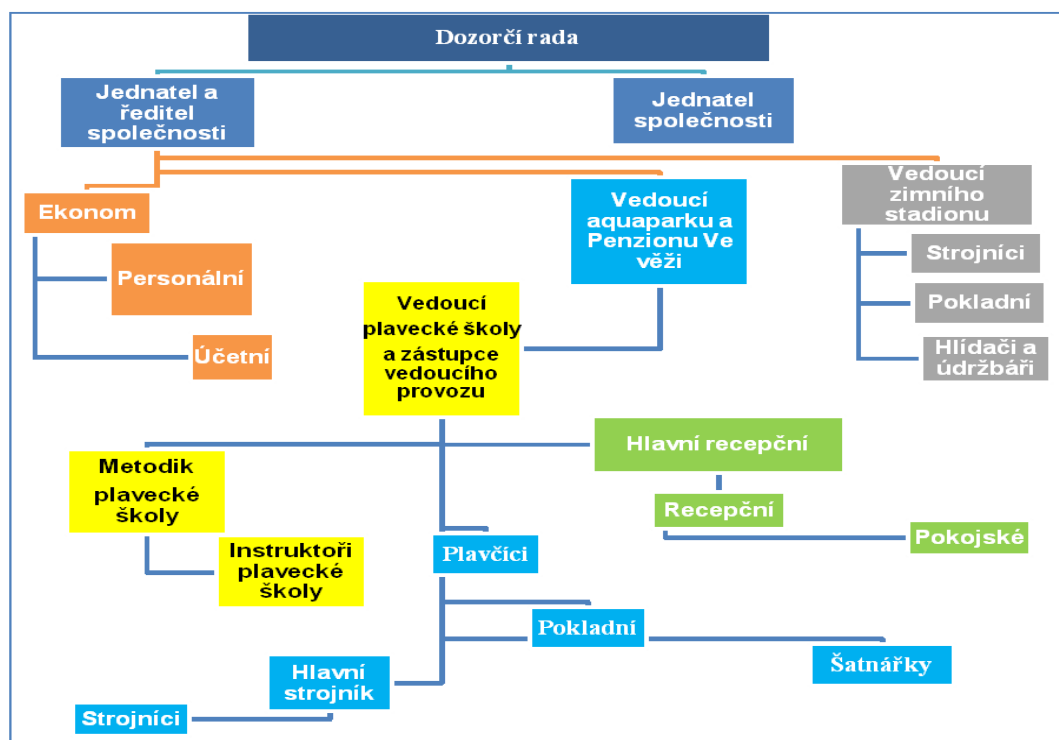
Dozorčí rada

Jednatel a ředitel společnosti

Jednatel společnosti

Ekonom

Personální

Účetní

Vedoucí aquaparku a Penzionu Ve věži

Vedoucí zimního stadionu

Strojníci

Pokladní

Hlídači a údržbáři

Vedoucí plavecké školy a zástupce vedoucího provozu

Hlavní recepční

Metodik plavecké školy

Recepční

Pokojské

Instruktoři plavecké školy

Plavčíci

Pokladní

Šatnářky

Hlavní strojník

Strojníci